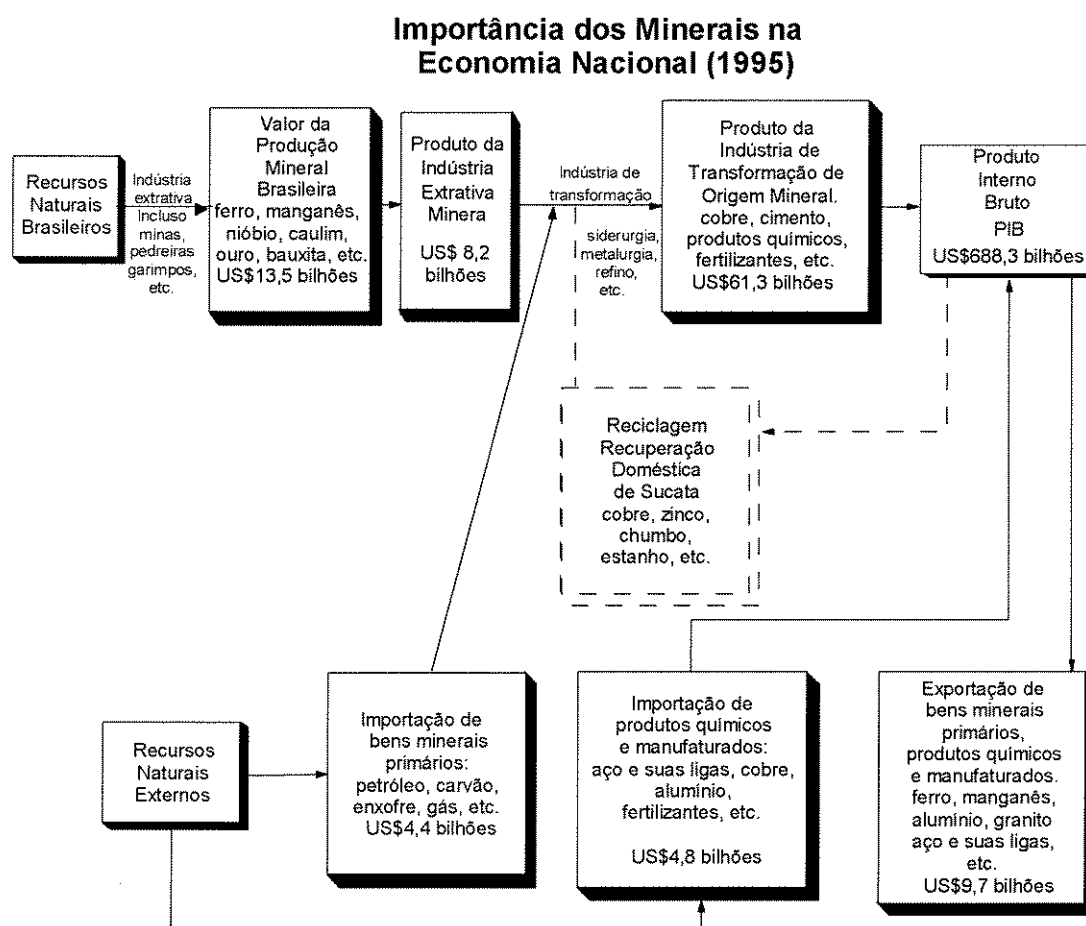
Importância dos Minerais na Economia Nacional (1995)

Recursos Naturais Brasileiros

Indústria extrativa Incluso minas, pedreiras garimpos, etc.

Valor da Produção Mineral Brasileira ferro, manganês, nióbio, caulim, ouro, bauxita, etc. US$13,5 bilhões

Produto da Indústria Extrativa Minera

US$ 8,2 bilhões

Indústria de transformação

siderurgia, metalurgia, refino, etc.

Produto da Indústria de Transformação de Origem Mineral. cobre, cimento, produtos químicos, fertilizantes, etc. US$61,3 bilhões

Produto Interno Bruto PIB US$688,3 bilhões

Reciclagem Recuperação Doméstica de Sucata cobre, zinco, chumbo, estanho, etc.

Recursos Naturais Externos

Importação de bens minerais primários: petróleo, carvão, enxofre, gás, etc. US$4,4 bilhões

Importação de produtos químicos e manufaturados: aço e suas ligas, cobre, alumínio, fertilizantes, etc.

US$4,8 bilhões

Exportação de bens minerais primários, produtos químicos e manufaturados. ferro, manganês, alumínio, granito aço e suas ligas, etc. US$9,7 bilhões